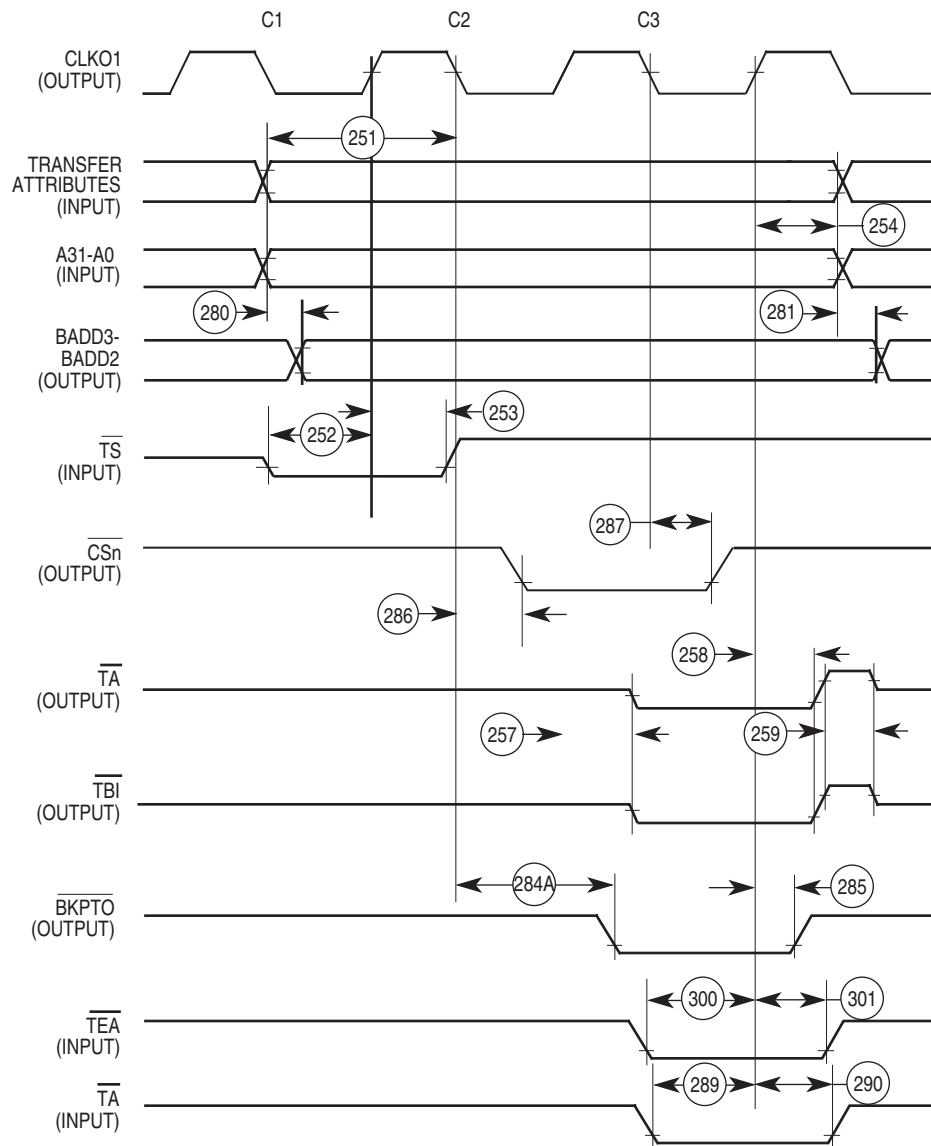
C1
C2
C3

CLKO1
(OUTPUT)

251

TRANSFER
ATTRIBUTES
(INPUT)

254

A31-A0
(INPUT)

280

281

BADD3-
BADD2
(OUTPUT)

253

252

$\overline{TS}$
(INPUT)

287

$\overline{CSn}$
(OUTPUT)

286

258

$\overline{TA}$
(OUTPUT)

257

259

$\overline{TBI}$
(OUTPUT)

284A

285

$\overline{BKPTO}$
(OUTPUT)

300

301

$\overline{TEA}$
(INPUT)

289

290

$\overline{TA}$
(INPUT)